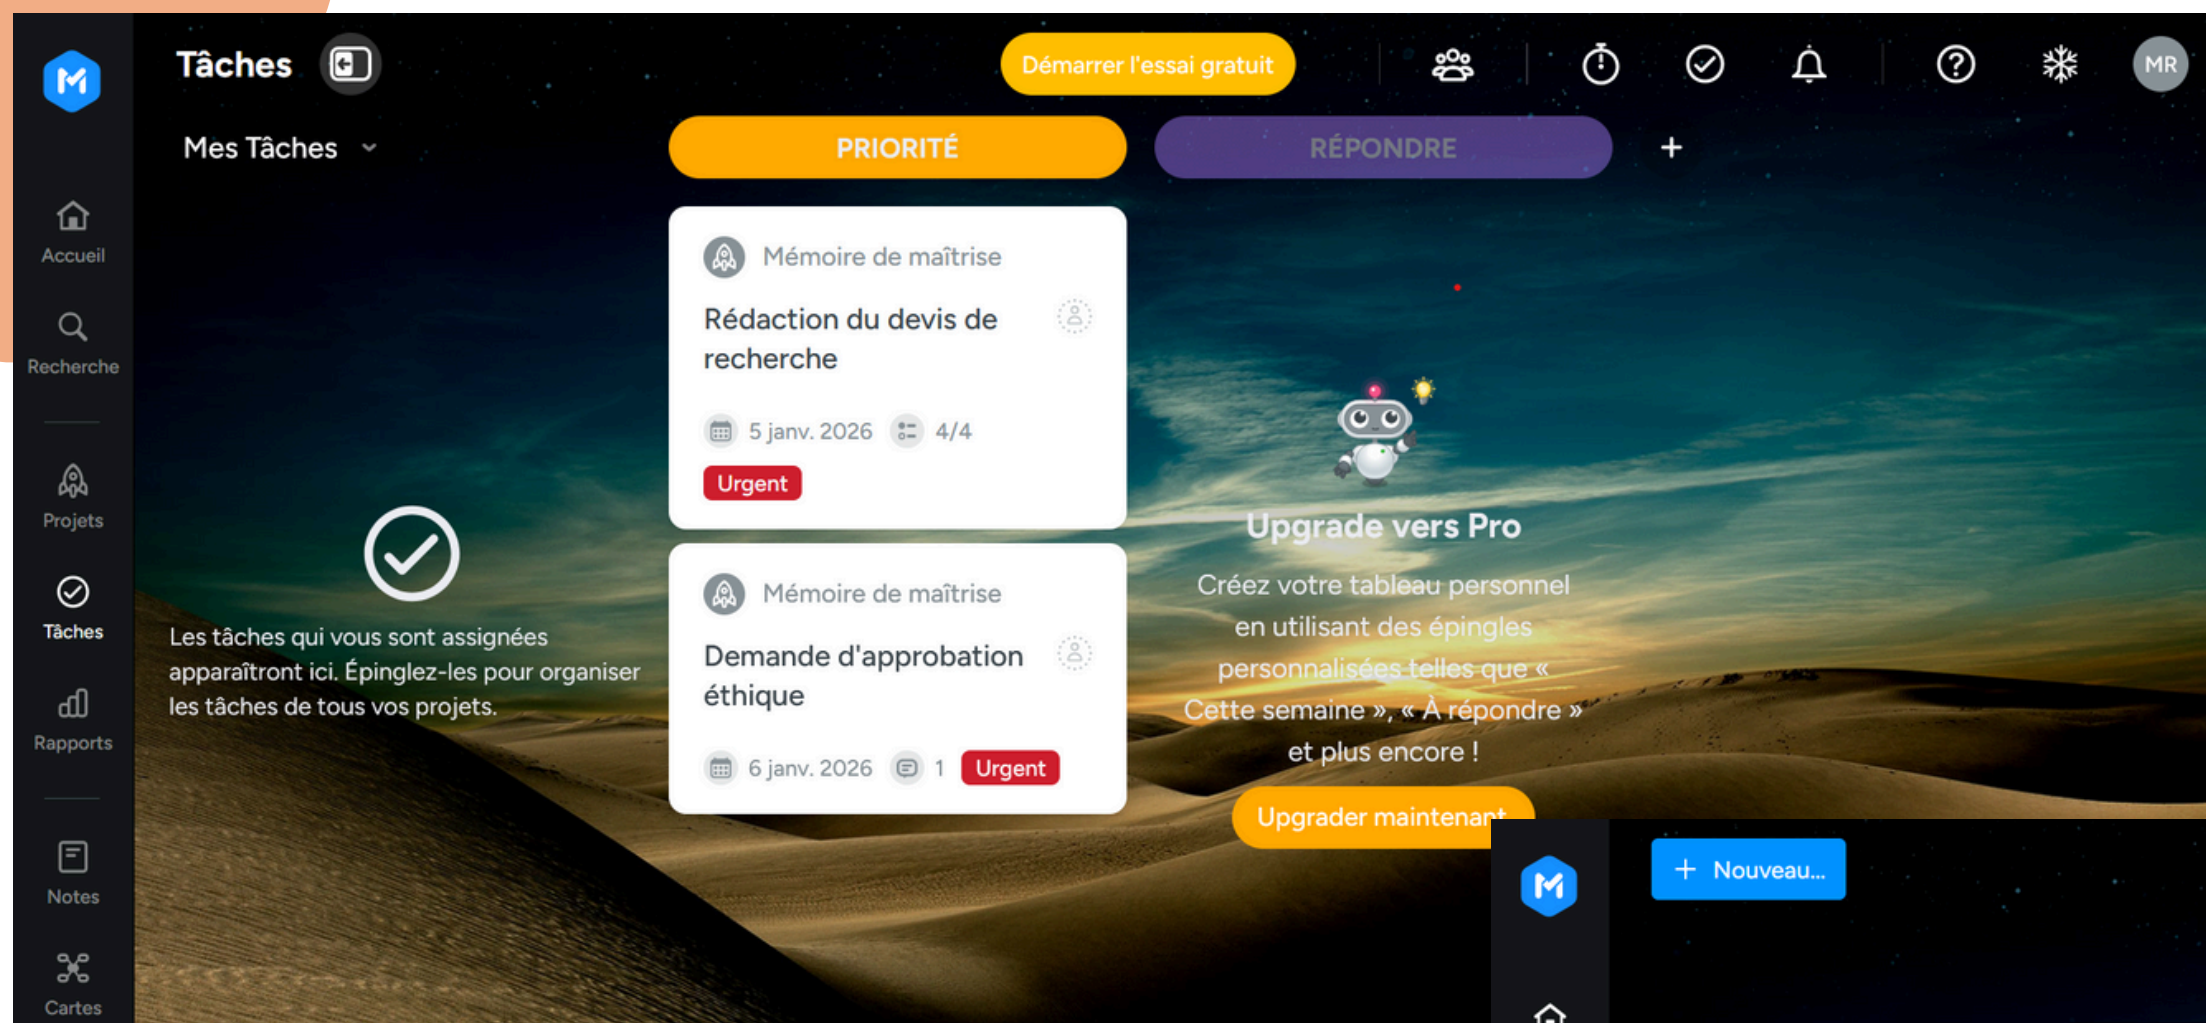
Tâches

Démarrer l'essai gratuit

MR

Mes Tâches

PRIORITÉ

RÉPONDRE

+

Accueil

Recherche

Projets

Tâches

Rapports

Notes

Cartes

Mémoire de maîtrise

Rédaction du devis de recherche

5 janv. 2026 4/4

Urgent

Mémoire de maîtrise

Demande d'approbation éthique

6 janv. 2026 1 Urgent

Les tâches qui vous sont assignées apparaîtront ici. Épinglez-les pour organiser les tâches de tous vos projets.

Upgrade vers Pro

Créez votre tableau personnel en utilisant des épingles personnalisées telles que « Cette semaine », « À répondre » et plus encore !

Upgrader maintenant

+ Nouveau...